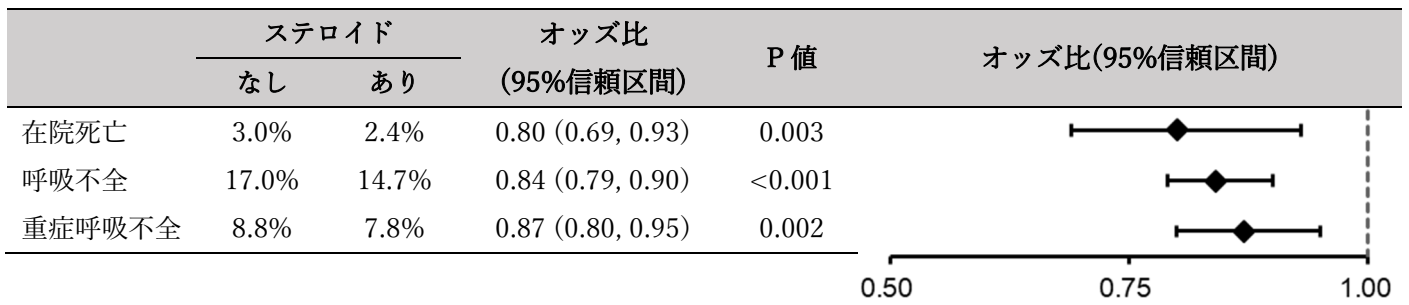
|  | ステロイド なし | ステロイド あり | オッズ比 (95%信頼区間) | P 値 | オッズ比(95%信頼区間) |
|---|---|---|---|---|---|
| 在院死亡 | 3.0% | 2.4% | 0.80 (0.69, 0.93) | 0.003 | |
| 呼吸不全 | 17.0% | 14.7% | 0.84 (0.79, 0.90) | <0.001 | |
| 重症呼吸不全 | 8.8% | 7.8% | 0.87 (0.80, 0.95) | 0.002 | |

0.50 0.75 1.00